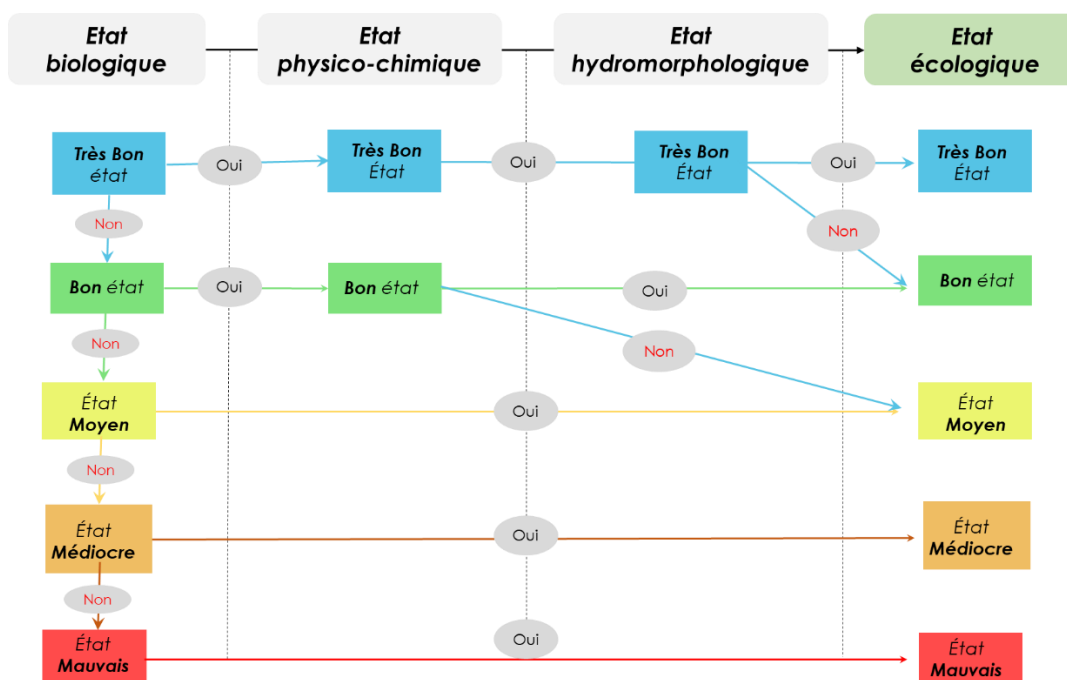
Etat biologique

Etat physico-chimique

Etat hydromorphologique

Etat écologique

Très Bon état

Oui

Très Bon État

Oui

Très Bon État

Oui

Très Bon État

Non

Non

Bon état

Oui

Bon état

Oui

Bon état

Non

Non

État Moyen

Oui

État Moyen

Non

État Médiocre

Oui

État Médiocre

Non

État Mauvais

Oui

État Mauvais